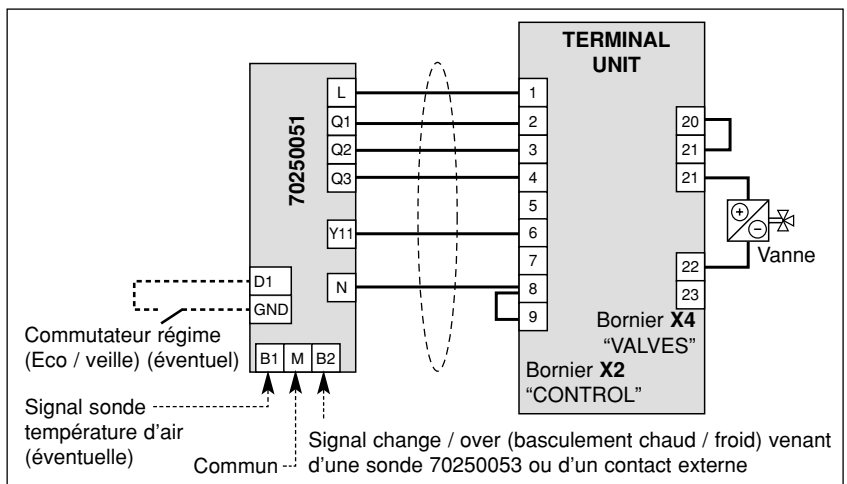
TERMINAL UNIT

70250051

L
Q1
Q2
Q3
Y11
N

1
2
3
4
5
6
7
8
9

20
21
21
22
23

+
−
Vanne

D1
GND

Commutateur régime (Eco / veille) (éventuel)

B1 M B2

Bornier **X4** “VALVES”

Bornier **X2** “CONTROL”

Signal sonde température d'air (éventuelle)

Commun

Signal change / over (basculement chaud / froid) venant d'une sonde 70250053 ou d'un contact externe